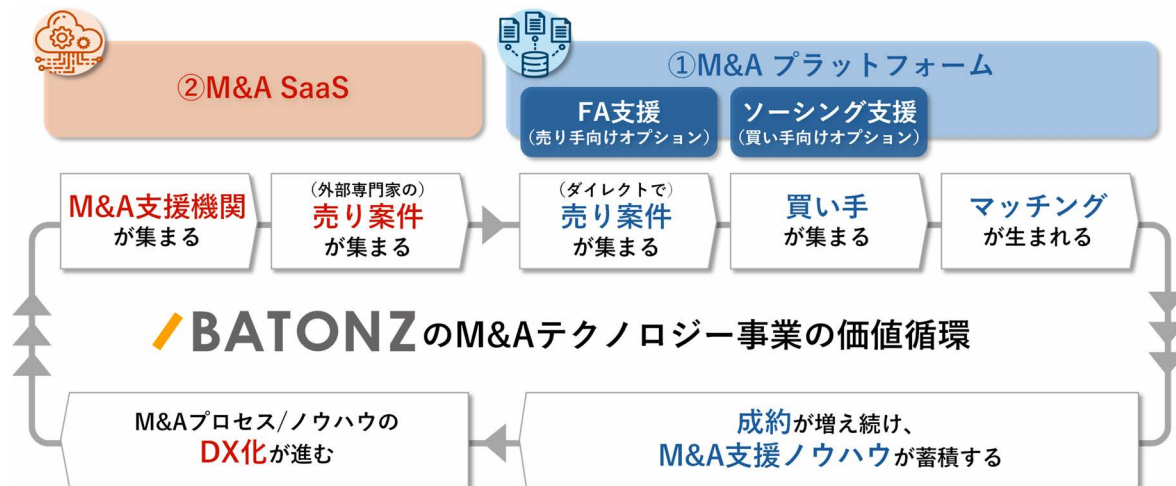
②M&A SaaS

①M&A プラットフォーム

FA支援
（売り手向けオプション）

ソーシング支援
（買い手向けオプション）

M&A支援機関
が集まる

（外部専門家の）
売り案件
が集まる

（ダイレクトで）
売り案件
が集まる

買い手
が集まる

マッチング
が生まれる

BATONZのM&Aテクノロジー事業の価値循環

M&Aプロセス/ノウハウの
DX化が進む

成約が増え続け、
M&A支援ノウハウが蓄積する